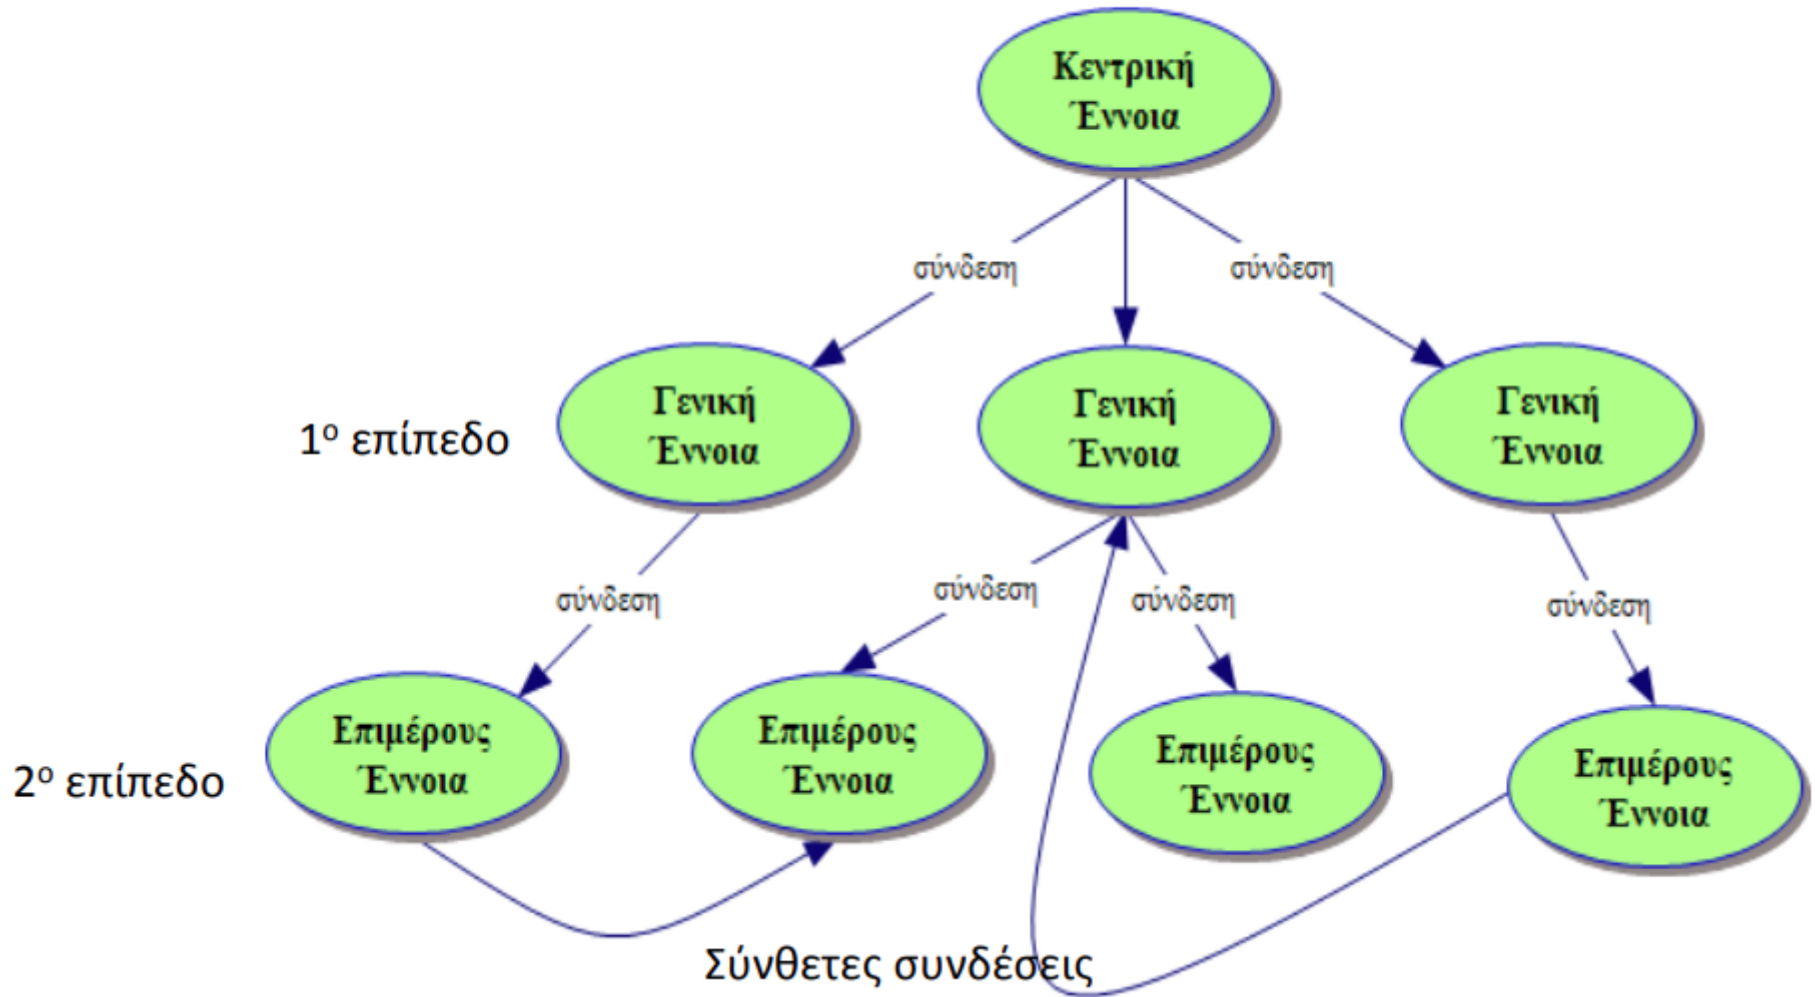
Κεντρική Έννοια

σύνδεση

σύνδεση

Γενική Έννοια

Γενική Έννοια

Γενική Έννοια

1ο επίπεδο

σύνδεση

σύνδεση

σύνδεση

σύνδεση

Επιμέρους Έννοια

Επιμέρους Έννοια

Επιμέρους Έννοια

Επιμέρους Έννοια

2ο επίπεδο

Σύνθετες συνδέσεις